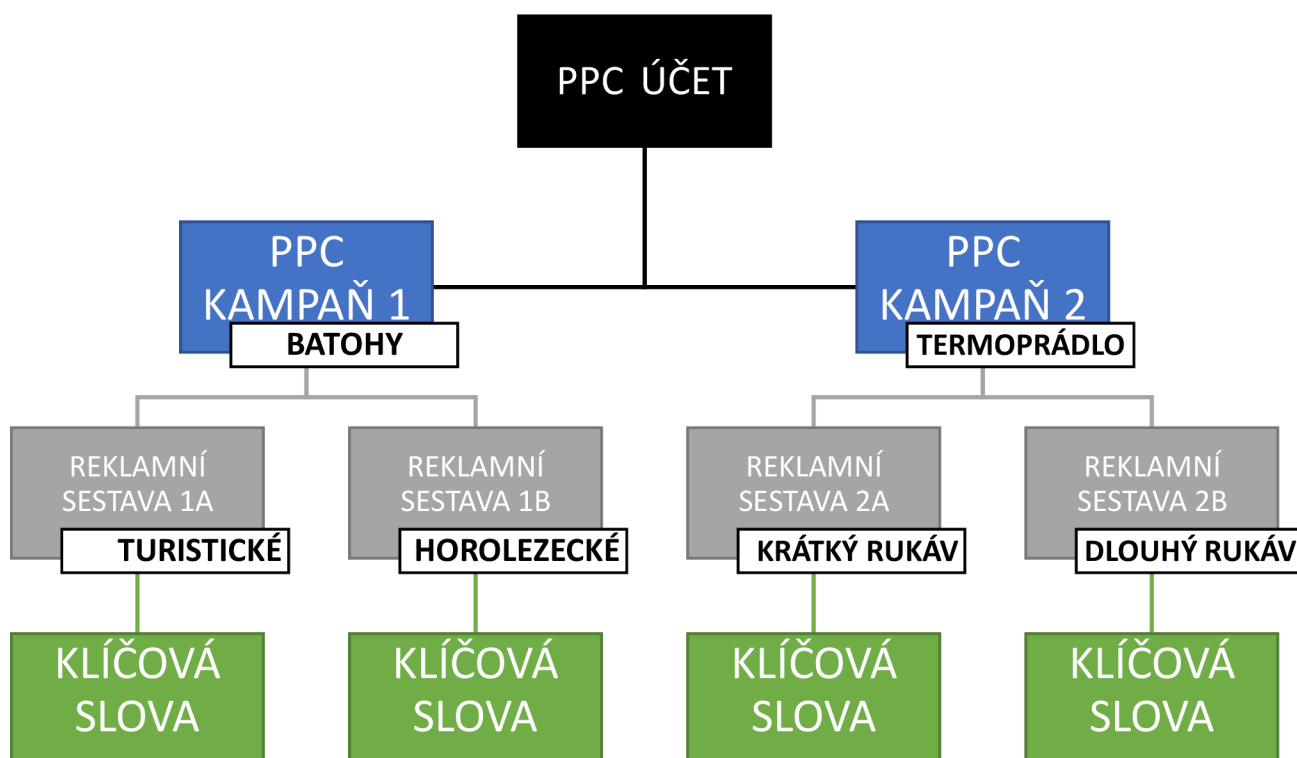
PPC ÚČET

PPC KAMPAŇ 1
BATOHY

PPC KAMPAŇ 2
TERMOPRÁDLO

REKLAMNÍ SESTAVA 1A
TURISTICKÉ

REKLAMNÍ SESTAVA 1B
HOROLEZECKÉ

REKLAMNÍ SESTAVA 2A
KRÁTKÝ RUKÁV

REKLAMNÍ SESTAVA 2B
DLOUHÝ RUKÁV

KLÍČOVÁ SLOVA

KLÍČOVÁ SLOVA

KLÍČOVÁ SLOVA

KLÍČOVÁ SLOVA